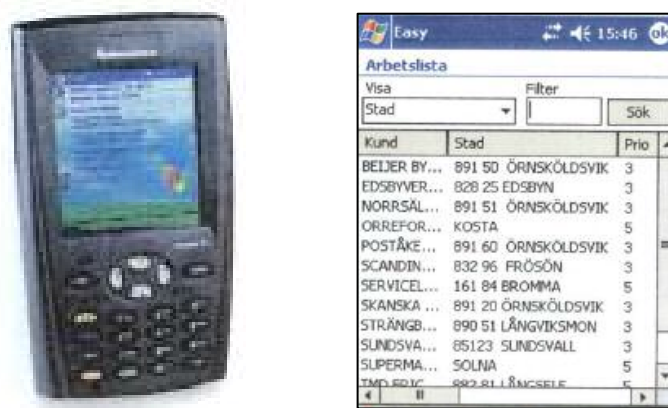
Easy 15:46 ok

Arbetslista

Visa
Stad

Filter

Sök

| Kund | Stad | Prio |
|---|---|---|
| BEIJER BY... | 891 50 ÖRNSKÖLDSVIK | 3 |
| EDSBYVER... | 828 25 EDSBYN | 3 |
| NORRSÄL... | 891 51 ÖRNSKÖLDSVIK | 3 |
| ORREFOR... | KOSTA | 5 |
| POSTÅKE... | 891 60 ÖRNSKÖLDSVIK | 3 |
| SCANDIN... | 832 96 FRÖSÖN | 3 |
| SERVICEL... | 161 84 BROMMA | 5 |
| SKANSKA ... | 891 20 ÖRNSKÖLDSVIK | 3 |
| STRÄNGB... | 890 51 LÅNGVIKSMON | 3 |
| SUNDSVA... | 85123 SUNDSVALL | 3 |
| SUPERMA... | SOLNA | 5 |
| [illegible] | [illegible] | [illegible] |